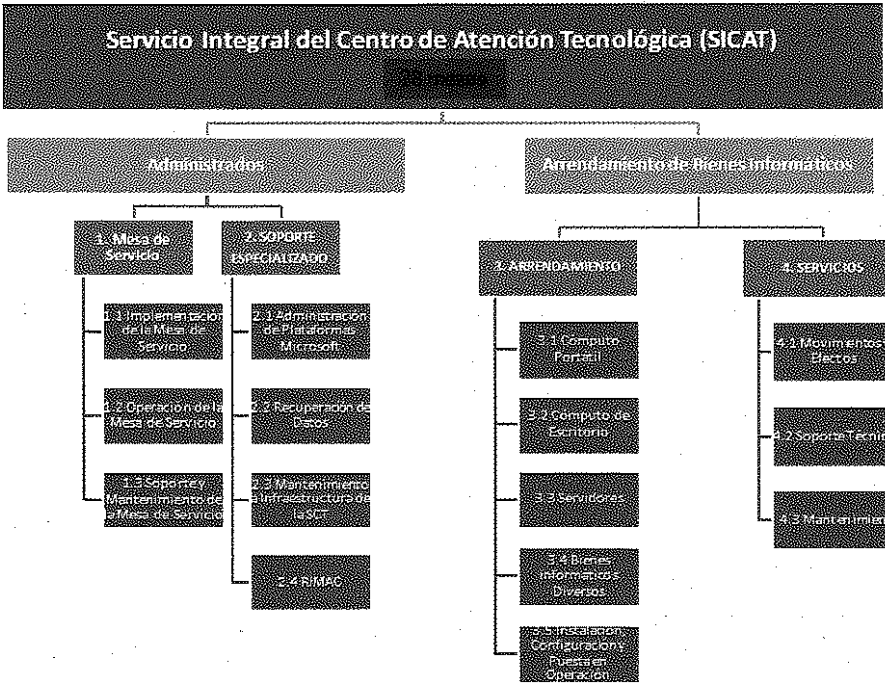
Servicio Integral del Centro de Atención Tecnológica (SICAT)

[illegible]

Administrados

Arrendamiento de Bienes Informáticos

1. Mesa de Servicio

2. SOPORTE ESPECIALIZADO

3. ARRENDAMIENTO

4. SERVICIOS

1.1 Implementación de la Mesa de Servicio

1.2 Operación de la Mesa de Servicio

1.3 Soporte y Mantenimiento de la Mesa de Servicio

2.1 Administración de Plataformas Microsoft

2.2 Recuperación de Datos

2.3 Mantenimiento a Infraestructura de la SCT

2.4 RIMAC

3.1 Computo Portátil

3.2 Computo de Escritorio

3.3 Servidores

3.4 Bienes Informáticos Diversos

3.5 Instalación, Configuración y Puesta en Operación

4.1 Movimientos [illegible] Efectos

4.2 Soporte Técni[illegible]

4.3 Mantenimie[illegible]